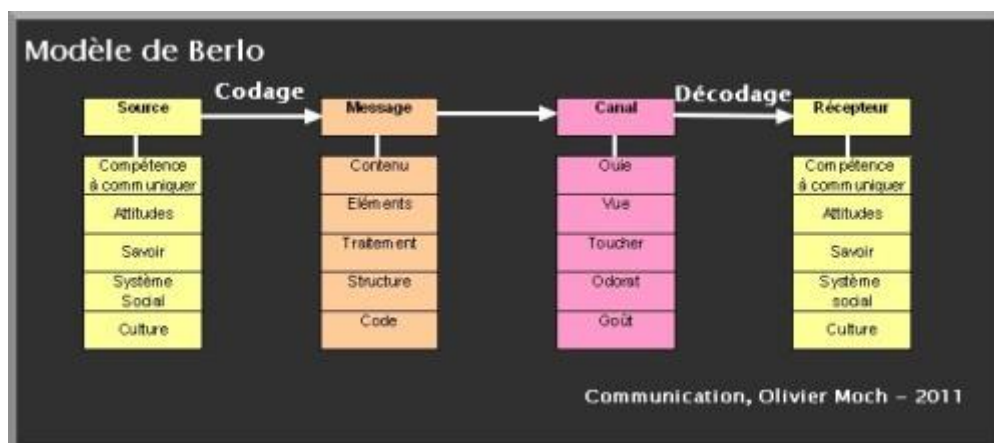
Modèle de Berlo

Source
Compétence à communiquer
Attitudes
Savoir
Système Social
Culture

Codage

Message
Contenu
Eléments
Traitement
Structure
Code

Canal
Ouïe
Vue
Toucher
Odorat
Goût

Décodage

Récepteur
Compétence à communiquer
Attitudes
Savoir
Système social
Culture

Communication, Olivier Moch – 2011